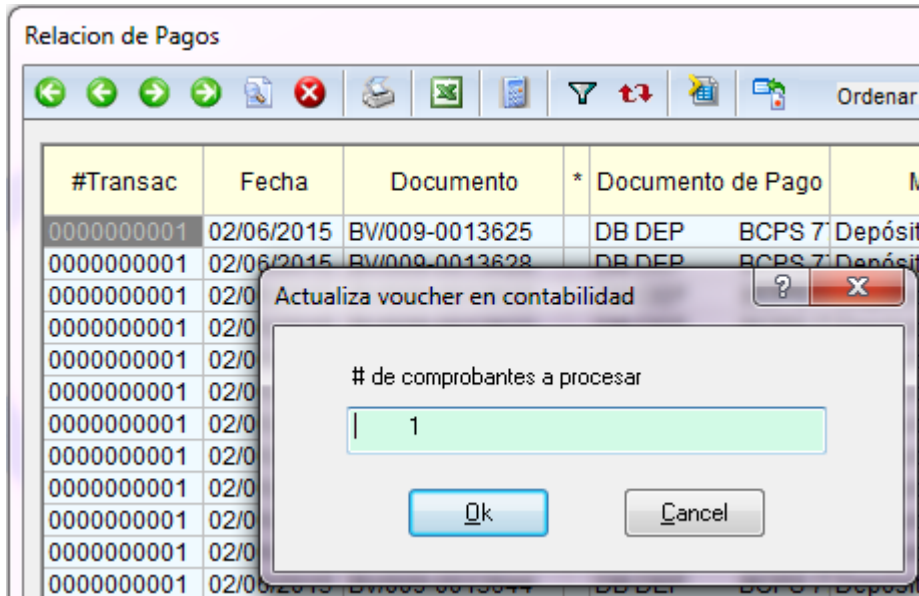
Relacion de Pagos

Ordenar

| #Transac | Fecha | Documento | * | Documento de Pago | M |
|---|---|---|---|---|---|
| 0000000001 | 02/06/2015 | BV/009-0013625 | | DB DEP BCPS 7 | Depósit |
| 0000000001 | 02/06/2015 | BV/009-0013628 | | DB DEP BCPS 7 | Depósit |
| 0000000001 | 02/0 | | | | |
| 0000000001 | 02/0 | | | | |
| 0000000001 | 02/0 | | | | |
| 0000000001 | 02/0 | | | | |
| 0000000001 | 02/0 | | | | |
| 0000000001 | 02/0 | | | | |
| 0000000001 | 02/0 | | | | |
| 0000000001 | 02/0 | | | | |
| 0000000001 | 02/0 | | | | |
| 0000000001 | 02/0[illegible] | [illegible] | | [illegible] | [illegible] |

Actualiza voucher en contabilidad

?

X

# de comprobantes a procesar

1

Ok

Cancel